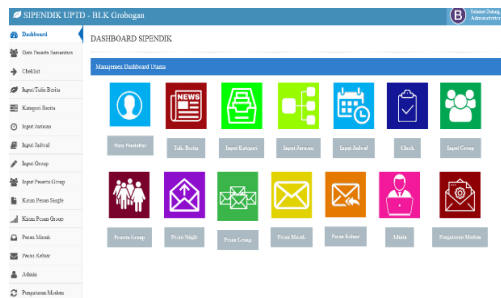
SIPENDIK UPTD - BLK Grobogan

Selamat Datang Administrator

Dashboard
Data Peserta Pelatihan
Checklist
Input Tulis Berita
Kategori Berita
Input Jurusan
Input Jadwal
Input Group
Input Peserta Group
Kirim Pesan Single
Kirim Pesan Group
Pesan Masuk
Pesan Keluar
Admin
Pengaturan Modem

DASHBOARD SIPENDIK

Manajemen Dashboard Utama

Data Pendaftar
Tulis Berita
Input Kategori
Input Jurusan
Input Jadwal
Check
Input Group
Peserta Group
Pesan Single
Pesan Group
Pesan Masuk
Pesan Keluar
Admin
Pengaturan Modem